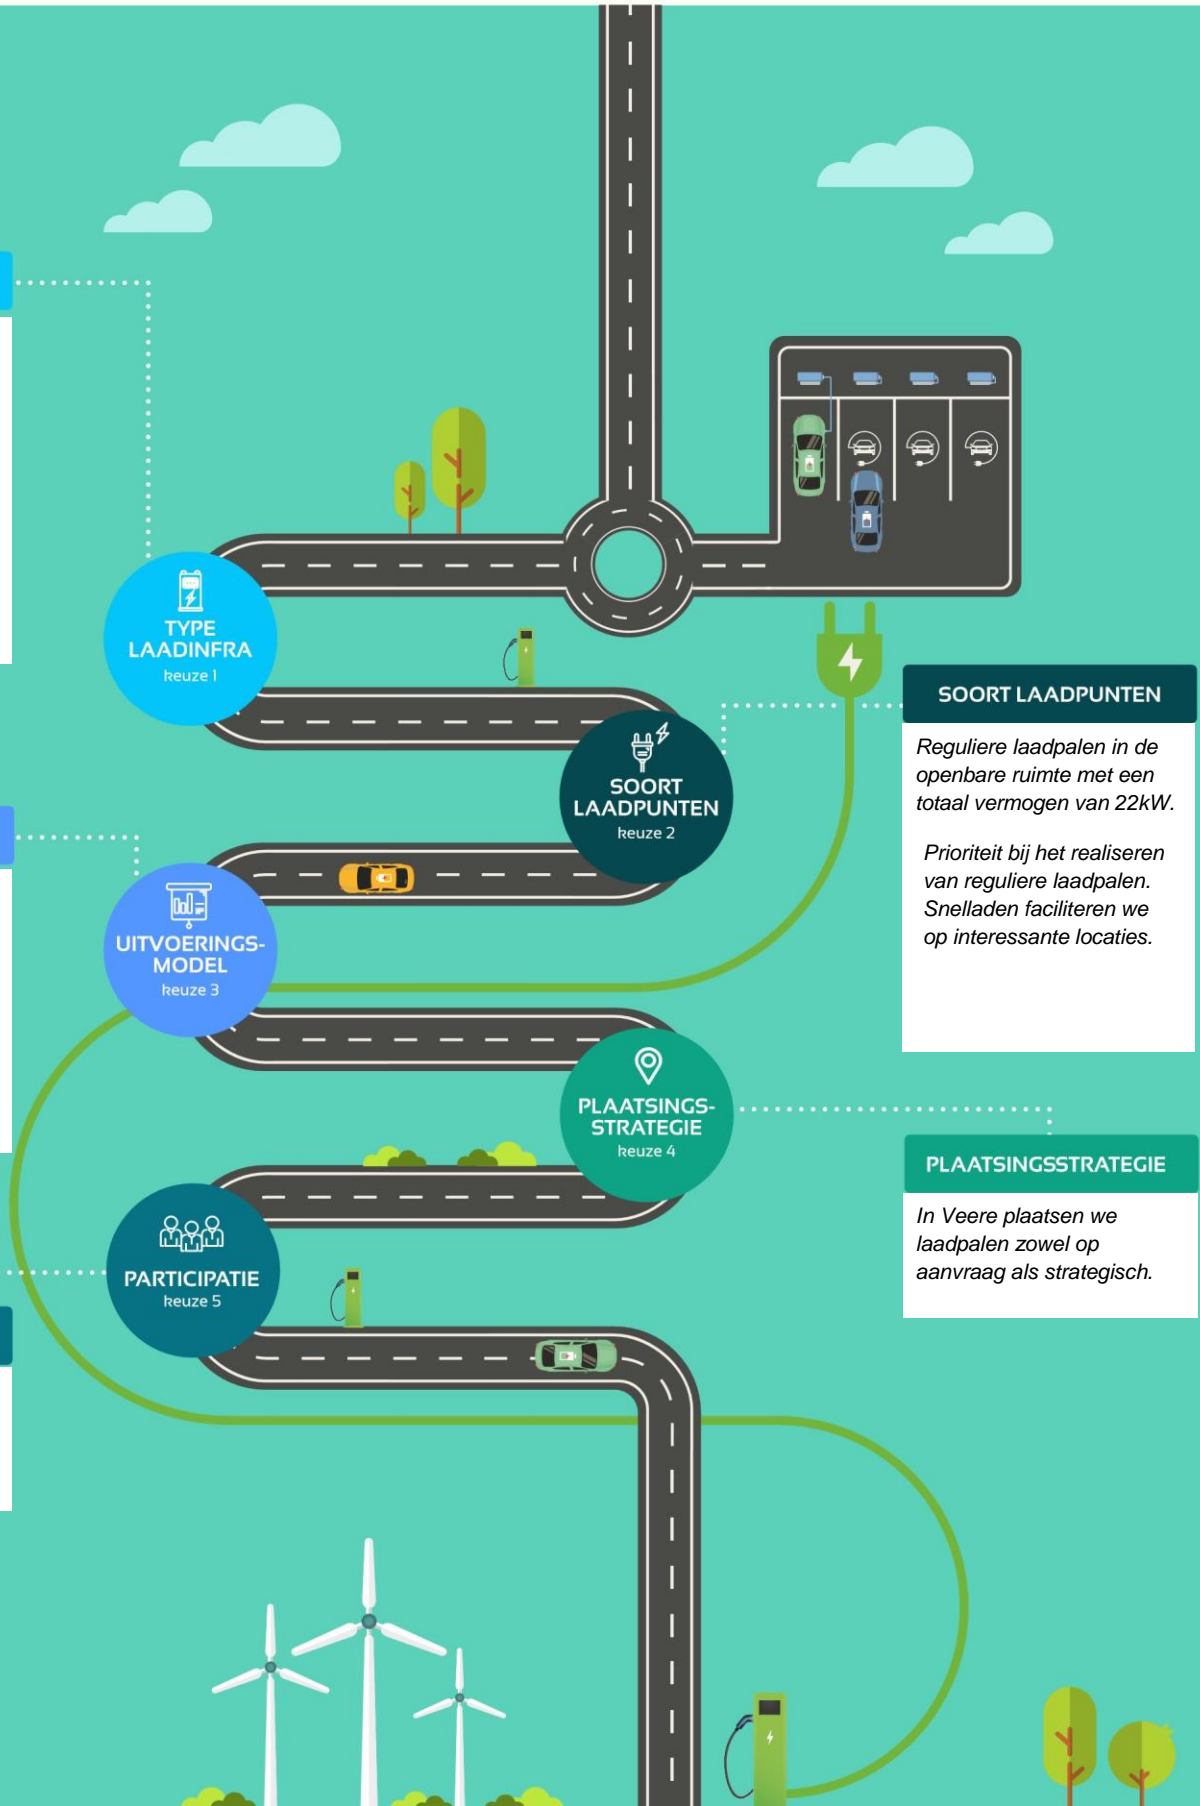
TYPE LAADINFRA
keuze 1

SOORT LAADPUNTEN
keuze 2

SOORT LAADPUNTEN

Reguliere laadpalen in de openbare ruimte met een totaal vermogen van 22kW.

Prioriteit bij het realiseren van reguliere laadpalen. Snelladen faciliteren we op interessante locaties.

UITVOERINGS-MODEL
keuze 3

PLAATSINGS-STRATEGIE
keuze 4

PLAATSINGSSTRATEGIE

In Veere plaatsen we laadpalen zowel op aanvraag als strategisch.

PARTICIPATIE
keuze 5